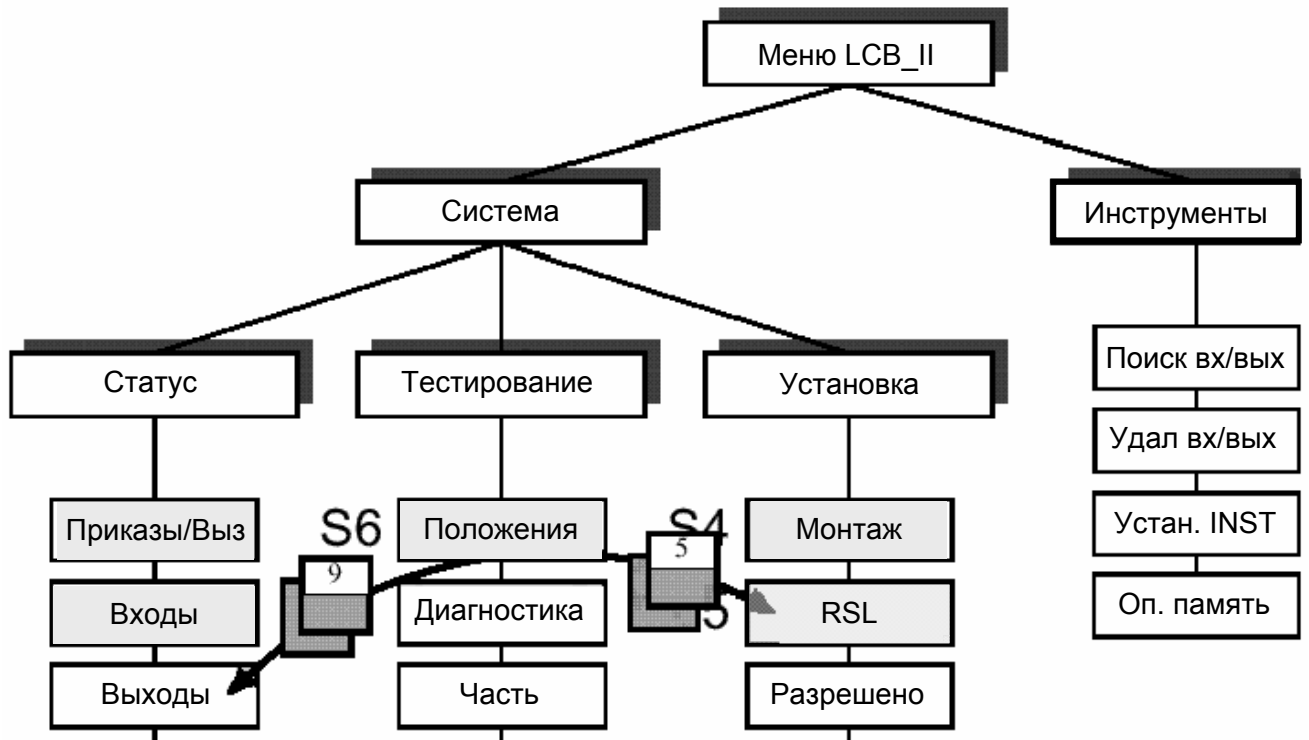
Меню LCB_II

Система

Инструменты

Статус

Тестирование

Установка

Поиск вх/вых

Удал вх/вых

Устан. INST

Оп. память

Приказы/Выз

S6

9

Положения

S4

5

Монтаж

Входы

Диагностика

5

RSL

Выходы

Часть

Разрешено